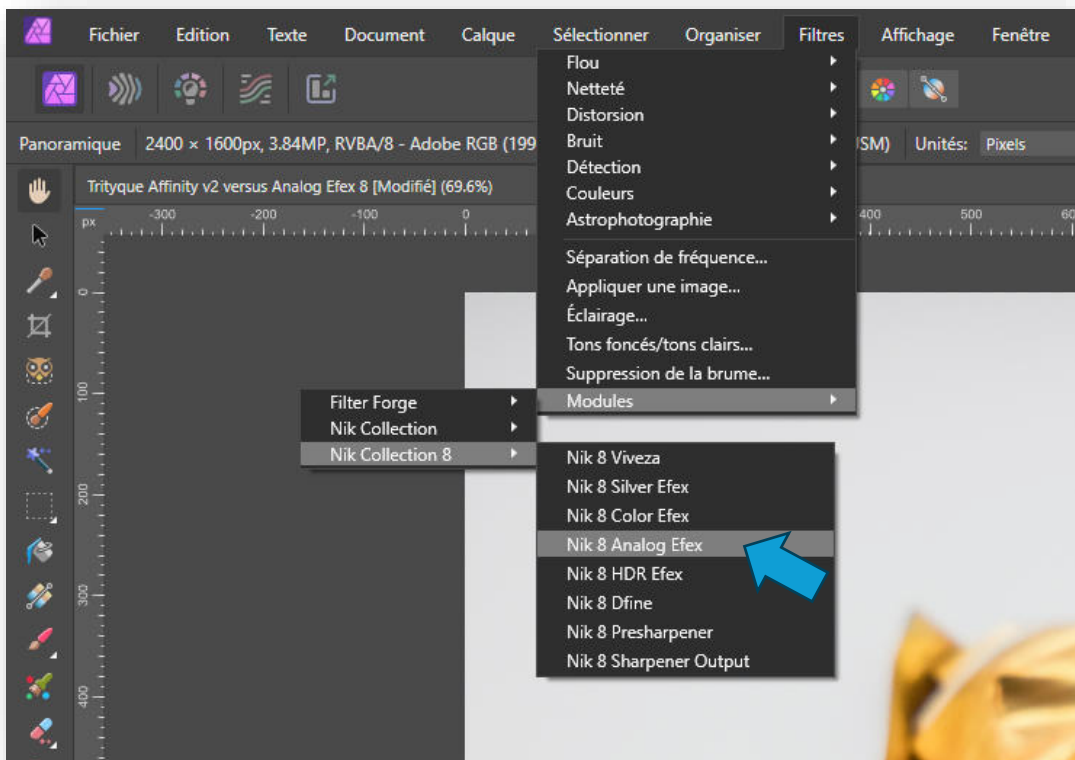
Fichier Edition Texte Document Calque Sélectionner Organiser Filtres Affichage Fenêtre

Panoramique 2400 × 1600px, 3.84MP, RVBA/8 - Adobe RGB (199 SM) Unités: Pixels

Trityque Affinity v2 versus Analog Efex 8 [Modifié] (69.6%)

px -300 -200 -100 0 400 500 60

0 100 200 300 400

Flou
Netteté
Distorsion
Bruit
Détection
Couleurs
Astrophotographie
Séparation de fréquence...
Appliquer une image...
Éclairage...
Tons foncés/tons clairs...
Suppression de la brume...
Modules

Filter Forge
Nik Collection
Nik Collection 8

Nik 8 Viveza
Nik 8 Silver Efex
Nik 8 Color Efex
Nik 8 Analog Efex
Nik 8 HDR Efex
Nik 8 Dfine
Nik 8 Presharpener
Nik 8 Sharpener Output